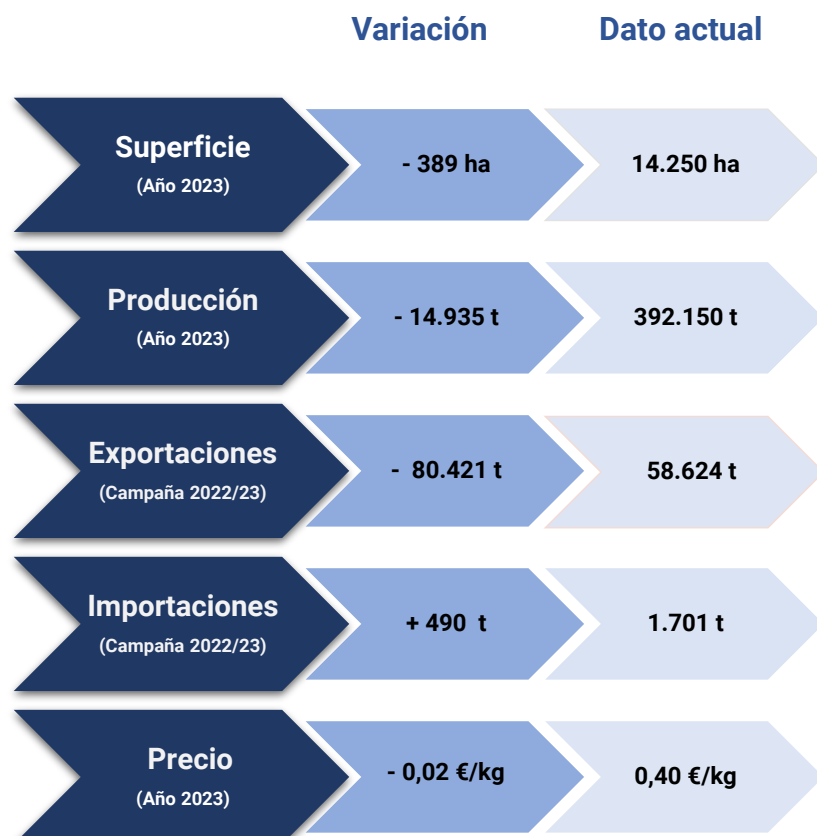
Variación Dato actual

Superficie
(Año 2023)
- 389 ha
14.250 ha

Producción
(Año 2023)
- 14.935 t
392.150 t

Exportaciones
(Campaña 2022/23)
- 80.421 t
58.624 t

Importaciones
(Campaña 2022/23)
+ 490 t
1.701 t

Precio
(Año 2023)
- 0,02 €/kg
0,40 €/kg